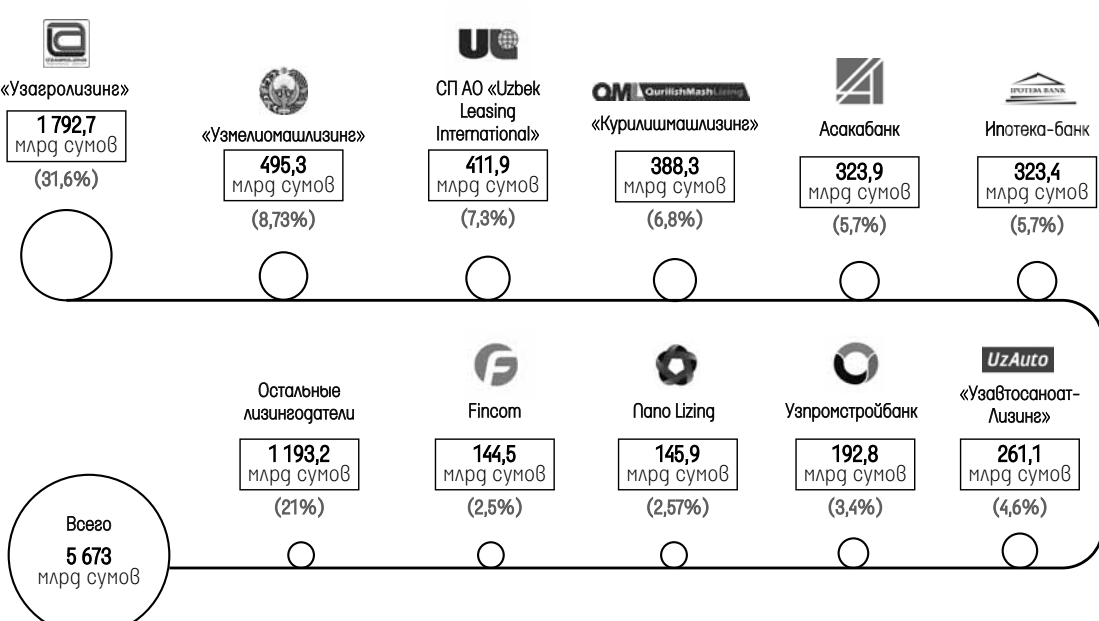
«Узагролизинг»
1 792,7 млрд сумов
(31,6%)

«Узмелиомашлизинг»
495,3 млрд сумов
(8,73%)

UG
СП АО «Uzbek Leasing International»
411,9 млрд сумов
(7,3%)

QML QurilishMashLizing
«Курилишмашлизинг»
388,3 млрд сумов
(6,8%)

Асакабанк
323,9 млрд сумов
(5,7%)

IPOTEKA BANK
Ипотека-банк
323,4 млрд сумов
(5,7%)

UzAuto
«Узавтосаноат-Лизинг»
261,1 млрд сумов
(4,6%)

Узпромстройбанк
192,8 млрд сумов
(3,4%)

Nano Lizing
145,9 млрд сумов
(2,57%)

Fincom
144,5 млрд сумов
(2,5%)

Остальные лизингодатели
1 193,2 млрд сумов
(21%)

Всего
5 673
млрд сумов